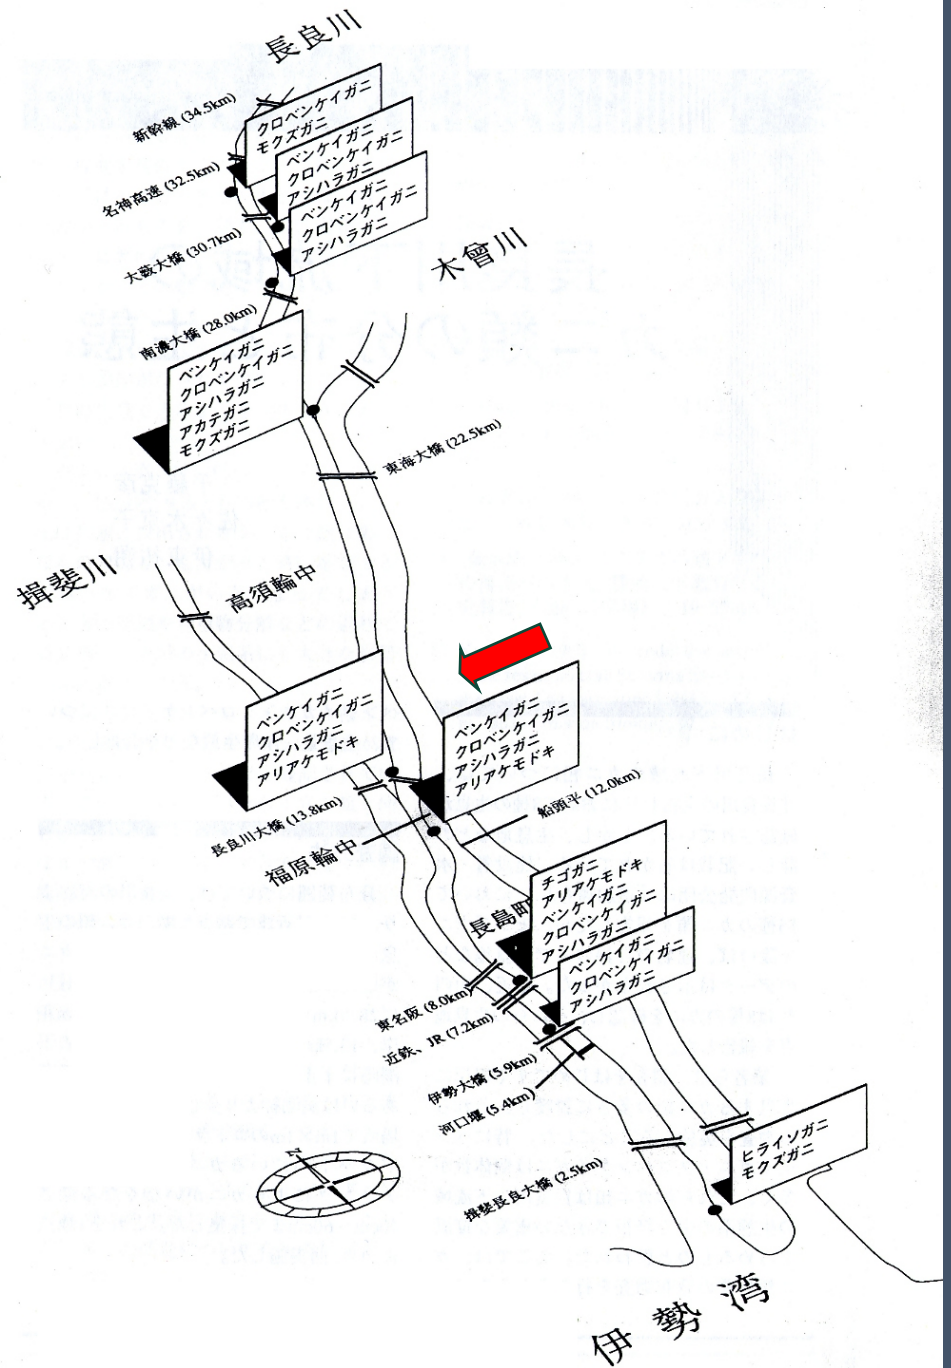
長良川

新幹線 (34.5km)

クロベンケイガニ
モクズガニ

名神高速 (32.5km)

ベンケイガニ
クロベンケイガニ
アシハラガニ

ベンケイガニ
クロベンケイガニ
アシハラガニ

大藪大橋 (30.7km)

木曽川

南濃大橋 (28.0km)

ベンケイガニ
クロベンケイガニ
アシハラガニ
アカテガニ
モクズガニ

東海大橋 (22.5km)

揖斐川

高須輪中

ベンケイガニ
クロベンケイガニ
アシハラガニ
アリアケモドキ

ベンケイガニ
クロベンケイガニ
アシハラガニ
アリアケモドキ

船頭平 (12.0km)

長良川大橋 (13.8km)

福原輪中

長島町

チゴガニ
アリアケモドキ
ベンケイガニ
クロベンケイガニ
アシハラガニ

ベンケイガニ
クロベンケイガニ
アシハラガニ

東名阪 (8.0km)

近鉄、JR (7.2km)

伊勢大橋 (5.9km)

河口堰 (5.4km)

揖斐長良大橋 (2.5km)

ヒライソガニ
モクズガニ

N

伊勢湾